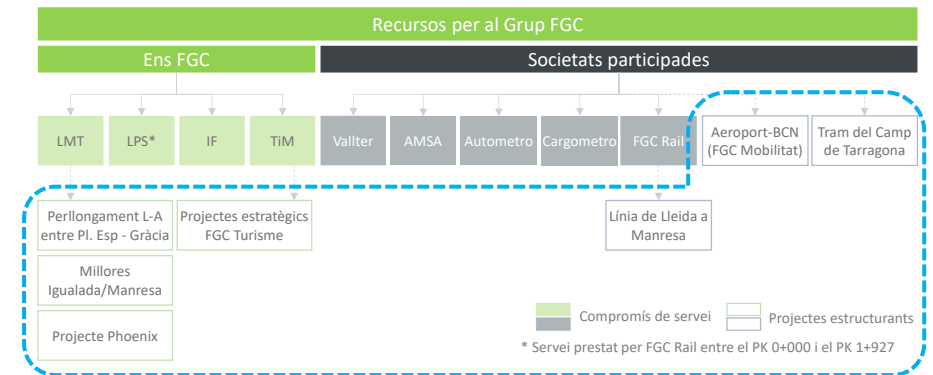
Recursos per al Grup FGC

Ens FGC

Societats participades

LMT

LPS*

IF

TiM

Vallter

AMSA

Autometro

Cargometro

FGC Rail

Aeroport-BCN (FGC Mobilitat)

Tram del Camp de Tarragona

Perllongament L-A entre Pl. Esp - Gràcia

Projectes estratègics FGC Turisme

Línia de Lleida a Manresa

Millores Igualada/Manresa

Projecte Phoenix

Compromís de servei

Projectes estructurants

* Servei prestat per FGC Rail entre el PK 0+000 i el PK 1+927